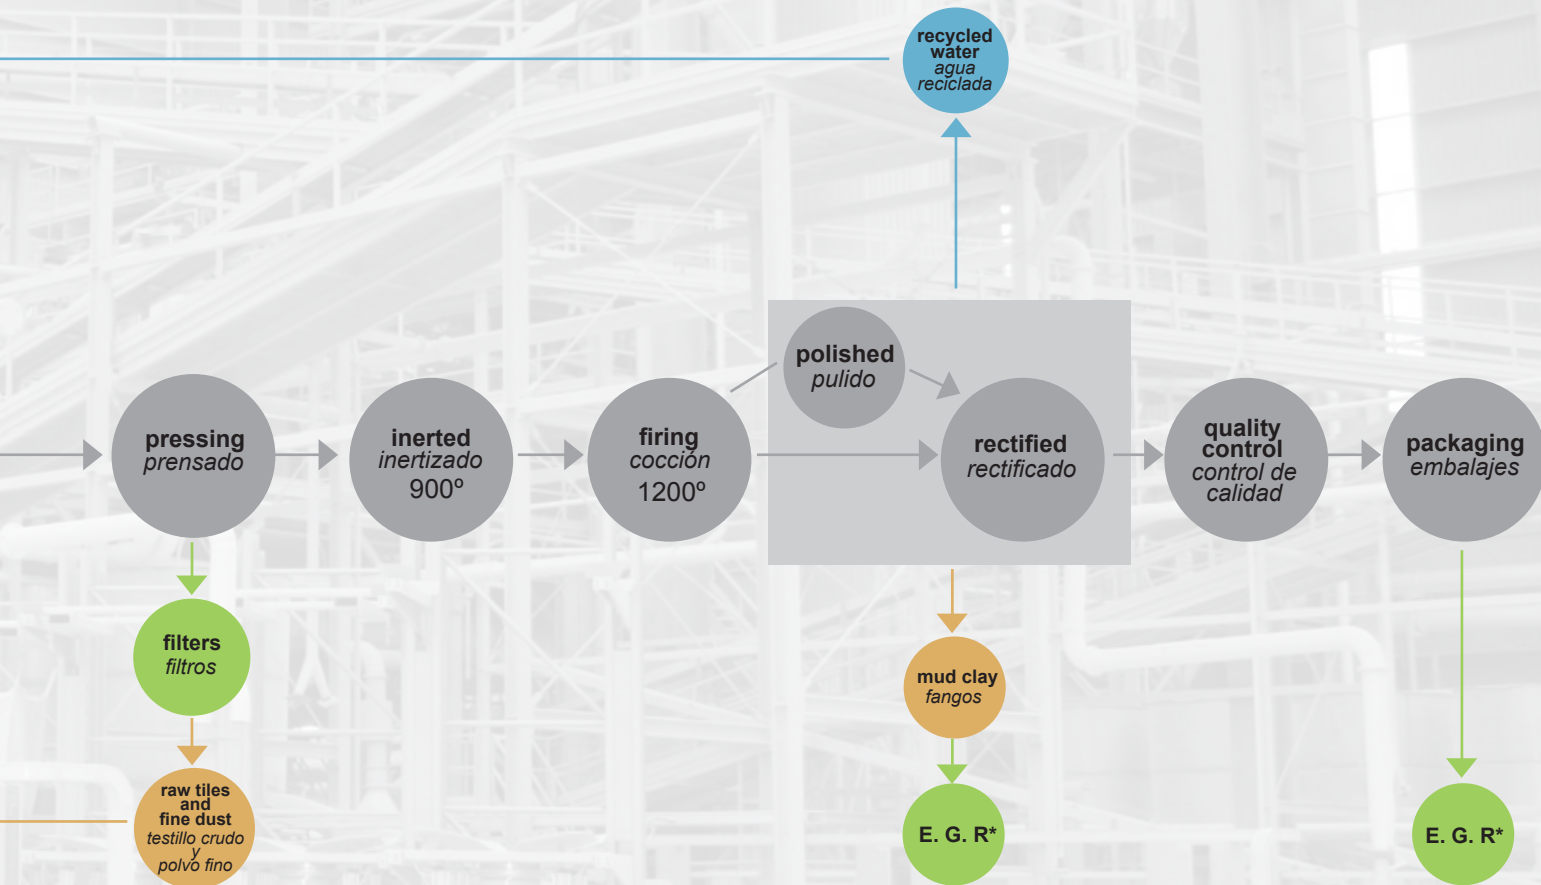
recycled water
agua reciclada

pressing
prensado

inerted
inertizado
900º

firing
cocción
1200º

polished
pulido

rectified
rectificado

quality control
control de calidad

packaging
embalajes

filters
filtros

mud clay
fangos

raw tiles and fine dust
testillo crudo y polvo fino

E. G. R*

E. G. R*